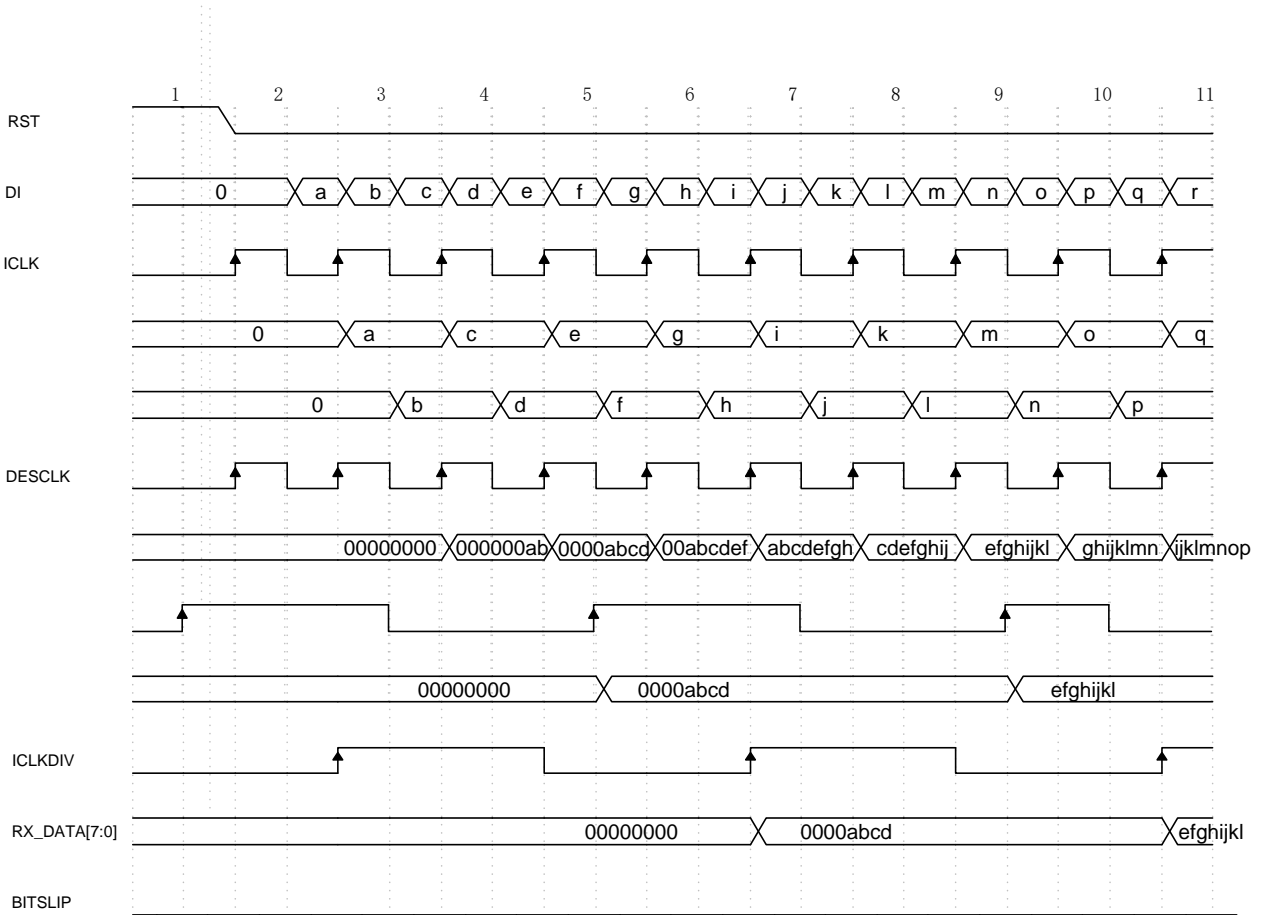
1 2 3 4 5 6 7 8 9 10 11

RST

DI 0 a b c d e f g h i j k l m n o p q r

ICLK

0 a c e g i k m o q

0 b d f h j l n p

DESCLK

00000000 000000ab 0000abcd 00abcdef abcdefgh cdefghij efghijkl ghijklmn ijklmnop

00000000 0000abcd efghijkl

ICLKDIV

RX_DATA[7:0] 00000000 0000abcd efghijkl

BITSLIP